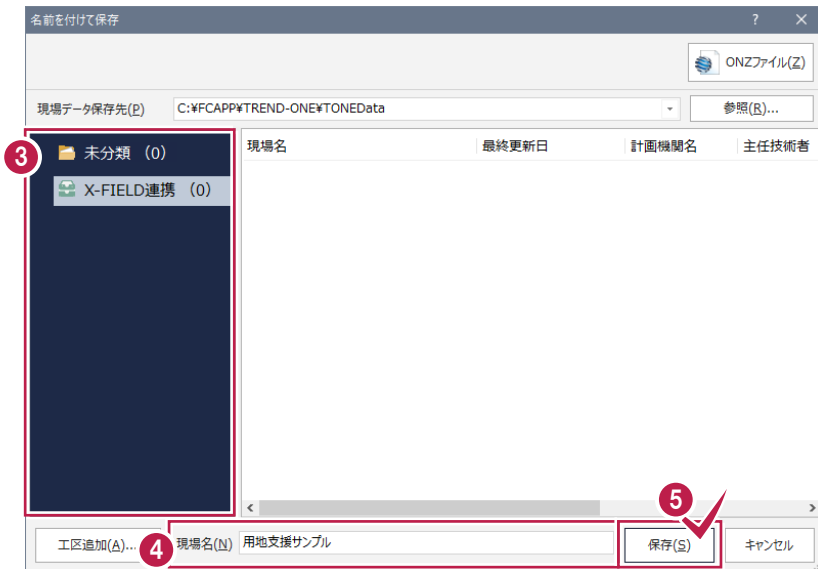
名前を付けて保存

? ✕

ONZファイル(Z)

現場データ保存先(P) C:¥FCAPP¥TREND-ONE¥TONEData

参照(R)...

3

未分類 (0)

X-FIELD連携 (0)

| 現場名 | 最終更新日 | 計画機関名 | 主任技術者 |
|---|---|---|---|

5

工区追加(A)...

4

現場名(N) 用地支援サンプル

保存(S)

キャンセル